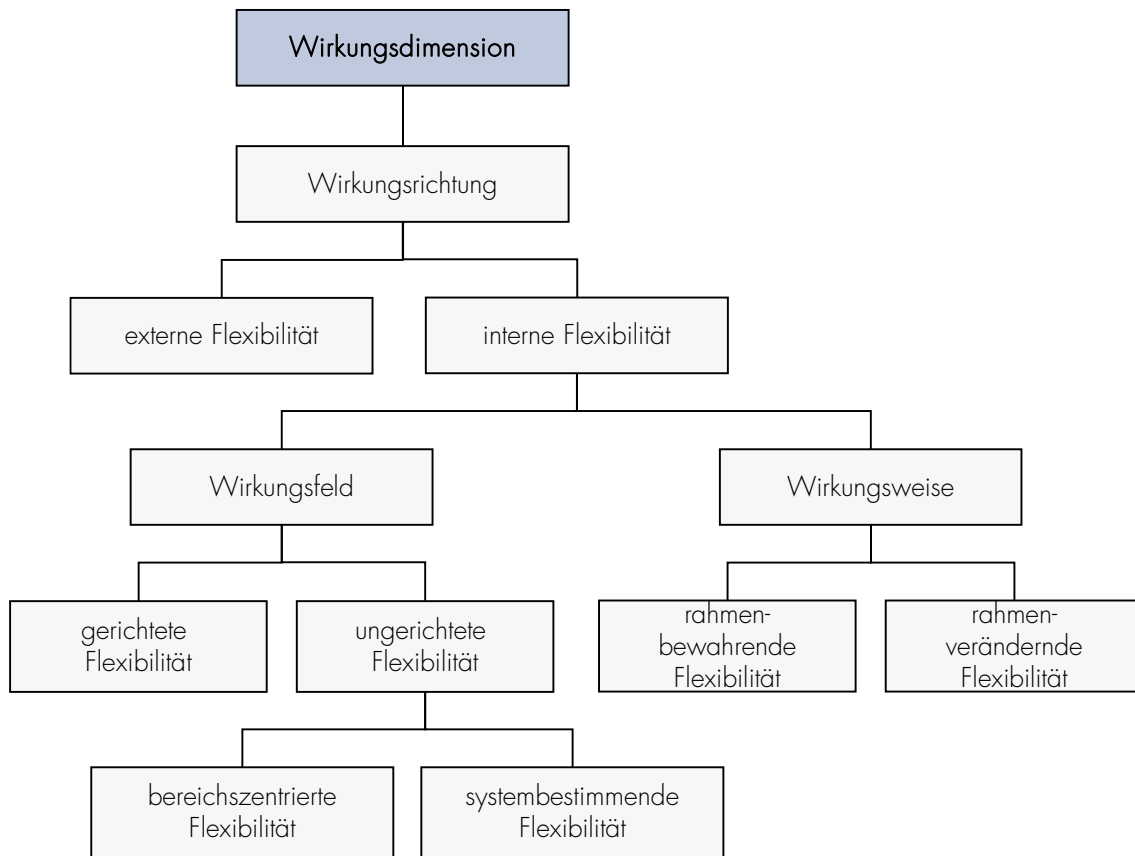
Wirkungsdimension

Wirkungsrichtung

externe Flexibilität

interne Flexibilität

Wirkungsfeld

Wirkungsweise

gerichtete Flexibilität

ungerichtete Flexibilität

rahmenbewahrende Flexibilität

rahmenverändernde Flexibilität

bereichszentrierte Flexibilität

systembestimmende Flexibilität